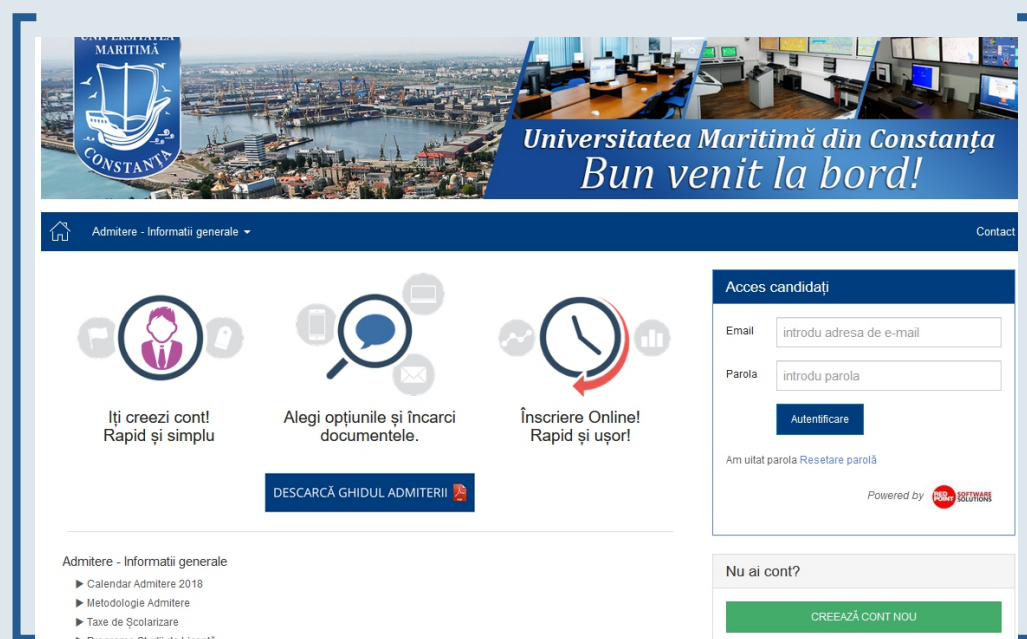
UNIVERSITATEA MARITIMĂ CONSTANȚA

Universitatea Maritimă din Constanța
Bun venit la bord!

Admitere - Informatii generale

Contact

Iți creezi cont! Rapid și simplu

Alegi opțiunile și încarci documentele.

Înscriere Online! Rapid și ușor!

DESCARCĂ GHIDUL ADMITERII

Acces candidați

Email introdu adresa de e-mail

Parola introdu parola

Autentificare

Am uitat parola Resetare parolă

Powered by RED POINT SOFTWARE SOLUTIONS

Admitere - Informatii generale

▶ Calendar Admitere 2018
▶ Metodologie Admitere
▶ Taxe de Școlarizare
▶ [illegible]

Nu ai cont?

CREEAZĂ CONT NOU